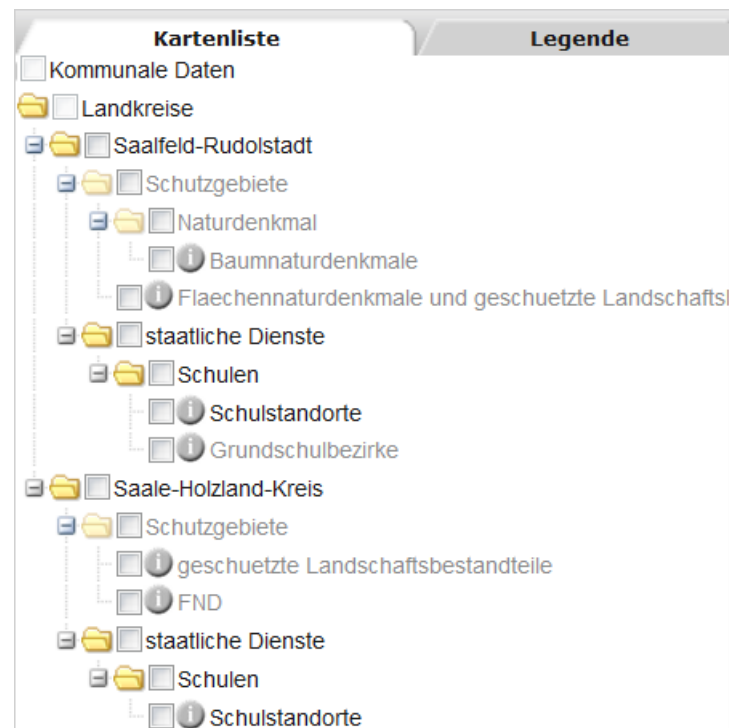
Kartenliste
Legende
Kommunale Daten
Landkreise
Saalfeld-Rudolstadt
Schutzgebiete
Naturdenkmal
Baumnaturdenkmale
Flaechennaturdenkmale und geschuetzte Landschafts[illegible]
staatliche Dienste
Schulen
Schulstandorte
Grundschulbezirke
Saale-Holzland-Kreis
Schutzgebiete
geschuetzte Landschaftsbestandteile
FND
staatliche Dienste
Schulen
Schulstandorte